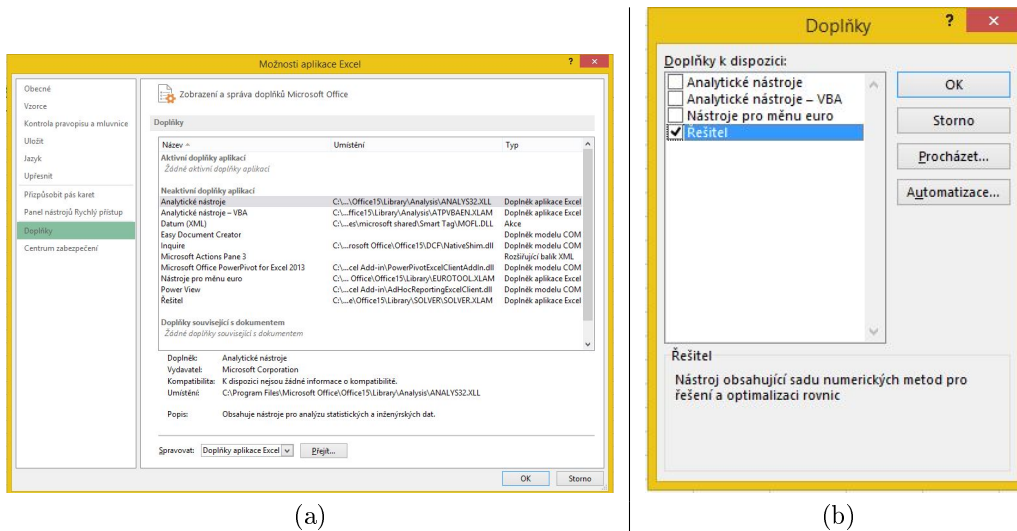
Možnosti aplikace Excel

Obecné
Vzorce
Kontrola pravopisu a mluvnice
Uložit
Jazyk
Upřesnit
Přizpůsobit pás karet
Panel nástrojů Rychlý přístup
Doplňky
Centrum zabezpečení

Zobrazení a správa doplňků Microsoft Office

Doplňky

| Název | Umístění | Typ |
|---|---|---|
| Aktivní doplňky aplikací | | |
| Žádné aktivní doplňky aplikací | | |
| Neaktivní doplňky aplikací | | |
| Analytické nástroje | C:\...\Office15\Library\Analysis\ANALYS32.XLL | Doplněk aplikace Excel |
| Analytické nástroje – VBA | C:\...ffice15\Library\Analysis\ATPVBAEN.XLAM | Doplněk aplikace Excel |
| Datum (XML) | C:\...es\microsoft shared\Smart Tag\MOFL.DLL | Akce |
| Easy Document Creator | | Doplněk modelu COM |
| Inquire | C:\...rosoft Office\Office15\DCF\NativeShim.dll | Doplněk modelu COM |
| Microsoft Actions Pane 3 | | Rozšiřující balík XML |
| Microsoft Office PowerPivot for Excel 2013 | C:\...cel Add-in\PowerPivotExcelClientAddIn.dll | Doplněk modelu COM |
| Nástroje pro měnu euro | C:\... Office\Office15\Library\EUROTOOL.XLAM | Doplněk aplikace Excel |
| Power View | C:\...cel Add-in\AdHocReportingExcelClient.dll | Doplněk modelu COM |
| Řešitel | C:\...e\Office15\Library\SOLVER\SOLVER.XLAM | Doplněk aplikace Excel |
| Doplňky související s dokumentem | | |
| Žádné doplňky související s dokumentem | | |

Doplněk: Analytické nástroje
Vydavatel: Microsoft Corporation
Kompatibilita: K dispozici nejsou žádné informace o kompatibilitě.
Umístění: C:\Program Files\Microsoft Office\Office15\Library\Analysis\ANALYS32.XLL

Popis: Obsahuje nástroje pro analýzu statistických a inženýrských dat.

Spravovat: Doplňky aplikace Excel
Přejít...

OK
Storno

(a)

Doplňky
?
×
Doplňky k dispozici:
Analytické nástroje
Analytické nástroje – VBA
Nástroje pro měnu euro
Řešitel

OK
Storno
Procházet...
Automatizace...

Řešitel
Nástroj obsahující sadu numerických metod pro řešení a optimalizaci rovnic

(b)